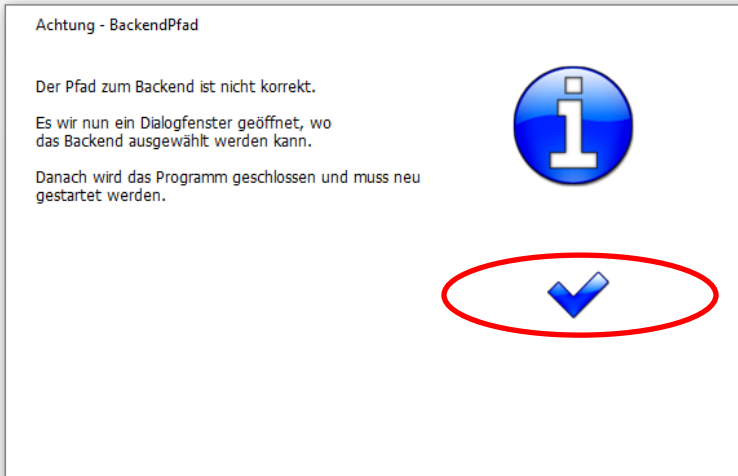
Achtung - BackendPfad

Der Pfad zum Backend ist nicht korrekt.

Es wir nun ein Dialogfenster geöffnet, wo das Backend ausgewählt werden kann.

Danach wird das Programm geschlossen und muss neu gestartet werden.